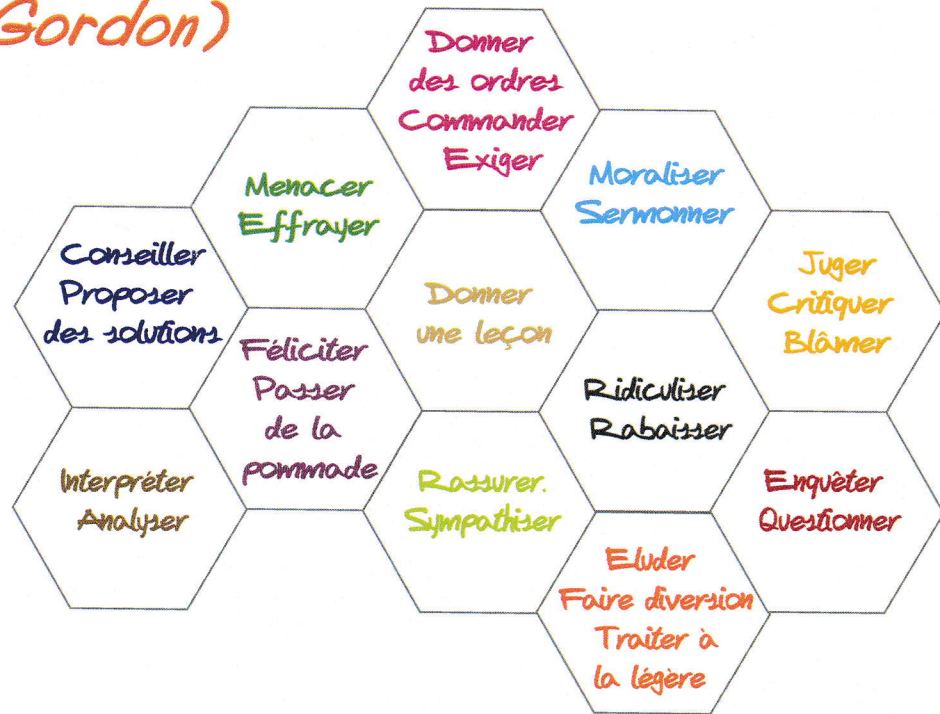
Gordon)

Donner des ordres Commander Exiger

Menacer Effrayer

Moraliser Sermonner

Conseiller Proposer des solutions

Donner une leçon

Juger Critiquer Blâmer

Féliciter Passer de la pommade

Ridiculiser Rabaisser

Interpréter Analyser

Rassurer. Sympathiser

Enquêter Questionner

Eluder Faire diversion Traiter à la légère